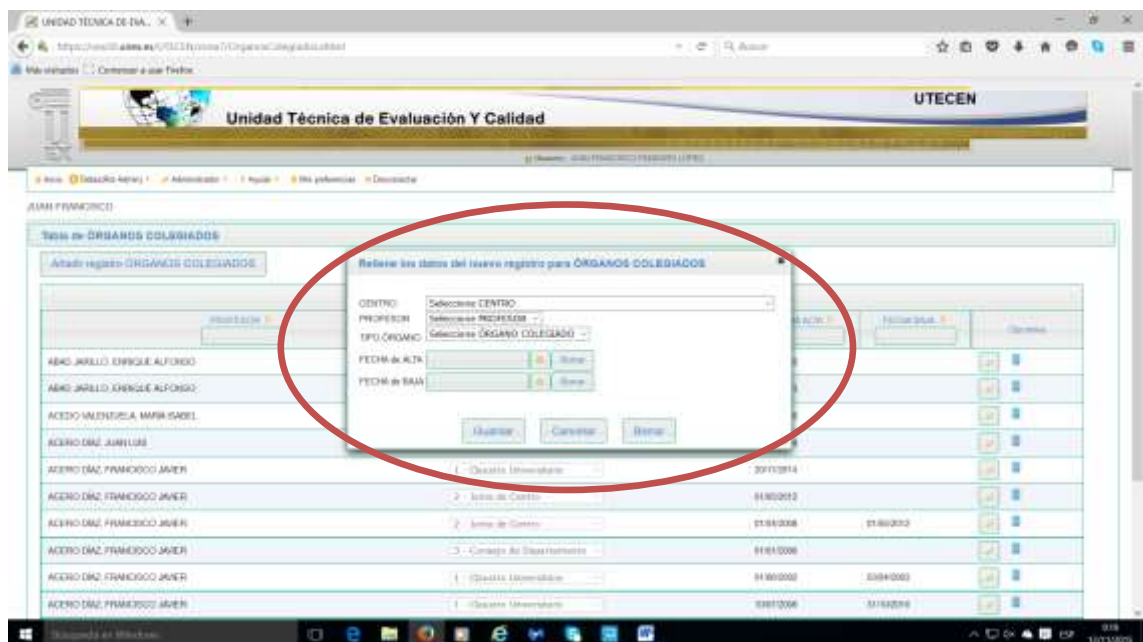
UNIDAD TÉCNICA DE EVA... ×

Más visitados Comenzar a usar Firefox

Unidad Técnica de Evaluación Y Calidad

UTECEN

JUAN FRANCISCO

Tabla de ÓRGANOS COLEGIADOS

Añadir registro ÓRGANOS COLEGIADOS

Rellene los datos del nuevo registro para ÓRGANOS COLEGIADOS

CENTRO: Seleccione CENTRO
PROFESOR: Seleccione PROFESOR
TIPO ÓRGANO: Seleccione ÓRGANO COLEGIADO
FECHA de ALTA: Borrar
FECHA de BAJA: Borrar

Guardar Cancelar Borrar

| PROFESOR | | FECHA ALTA | FECHA BAJA | Opciones |
|---|---|---|---|---|
| ABAD JARILLO, ENRIQUE ALFONSO | | | | |
| ABAD JARILLO, ENRIQUE ALFONSO | | | | |
| ACEDO VALENZUELA, MARIA ISABEL | | | | |
| ACERO DÍAZ, JUAN LUIS | | | | |
| ACERO DÍAZ, FRANCISCO JAVIER | 1 - Claustro Universitario | 20/11/2014 | | |
| ACERO DÍAZ, FRANCISCO JAVIER | 2 - Junta de Centro | 01/03/2013 | | |
| ACERO DÍAZ, FRANCISCO JAVIER | 2 - Junta de Centro | 01/03/2008 | 01/03/2013 | |
| ACERO DÍAZ, FRANCISCO JAVIER | 3 - Consejo de Departamento | 01/01/2006 | | |
| ACERO DÍAZ, FRANCISCO JAVIER | 1 - Claustro Universitario | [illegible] | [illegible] | |
| ACERO DÍAZ, FRANCISCO JAVIER | 1 - Claustro Universitario | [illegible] | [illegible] | |